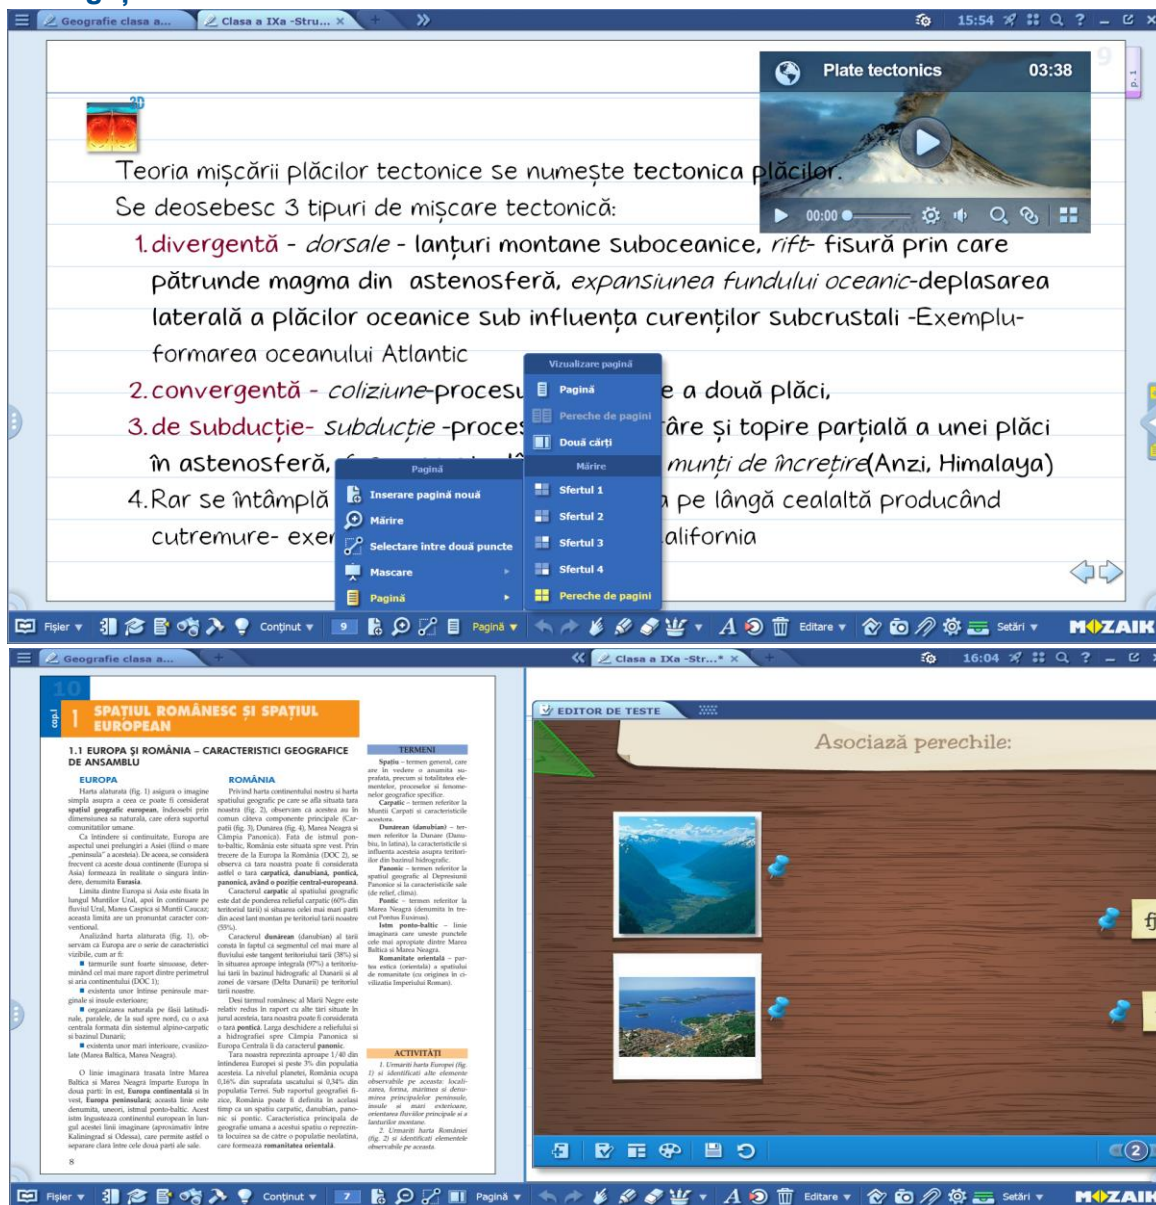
Geografie clasa a... Clasa a IXa -Stru... × 15:54

Plate tectonics 03:38

00:00

Teoria mișcării plăcilor tectonice se numește tectonica plăcilor.
Se deosebesc 3 tipuri de mișcare tectonică:
1. divergentă - dorsale - lanțuri montane suboceanice, rift- fisură prin care pătrunde magma din astenosferă, expansiunea fundului oceanic-deplasarea laterală a plăcilor oceanice sub influența curenților subcrustali -Exemplu- formarea oceanului Atlantic
2. convergentă - coliziune-procesu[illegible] e a două plăci,
3. de subducție- subducție -proces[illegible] âre și topire parțială a unei plăci în astenosferă, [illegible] munți de încrețire(Anzi, Himalaya)
4. Rar se întâmplă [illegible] pe lângă cealaltă producând cutremure- exe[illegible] alifornia

Vizualizare pagină
Pagină
Pereche de pagini
Două cărți
Mărire
Sfertul 1
Sfertul 2
Sfertul 3
Sfertul 4
Pereche de pagini

Pagină
Inserare pagină nouă
Mărire
Selectare intre două puncte
Mascare
Pagină

Fișier Conținut 9 Pagină Editare Setări MOZAIK

Geografie clasa a... Clasa a IXa -Str...* × 16:04

10
cap.1 1 SPAȚIUL ROMÂNESC ȘI SPAȚIUL EUROPEAN
1.1 EUROPA ȘI ROMÂNIA – CARACTERISTICI GEOGRAFICE DE ANSAMBLU
EUROPA
ROMÂNIA
TERMENI
ACTIVITĂȚI
8

EDITOR DE TESTE
Asociază perechile:
fi

Fișier Conținut 7 Pagină Editare Setări MOZAIK